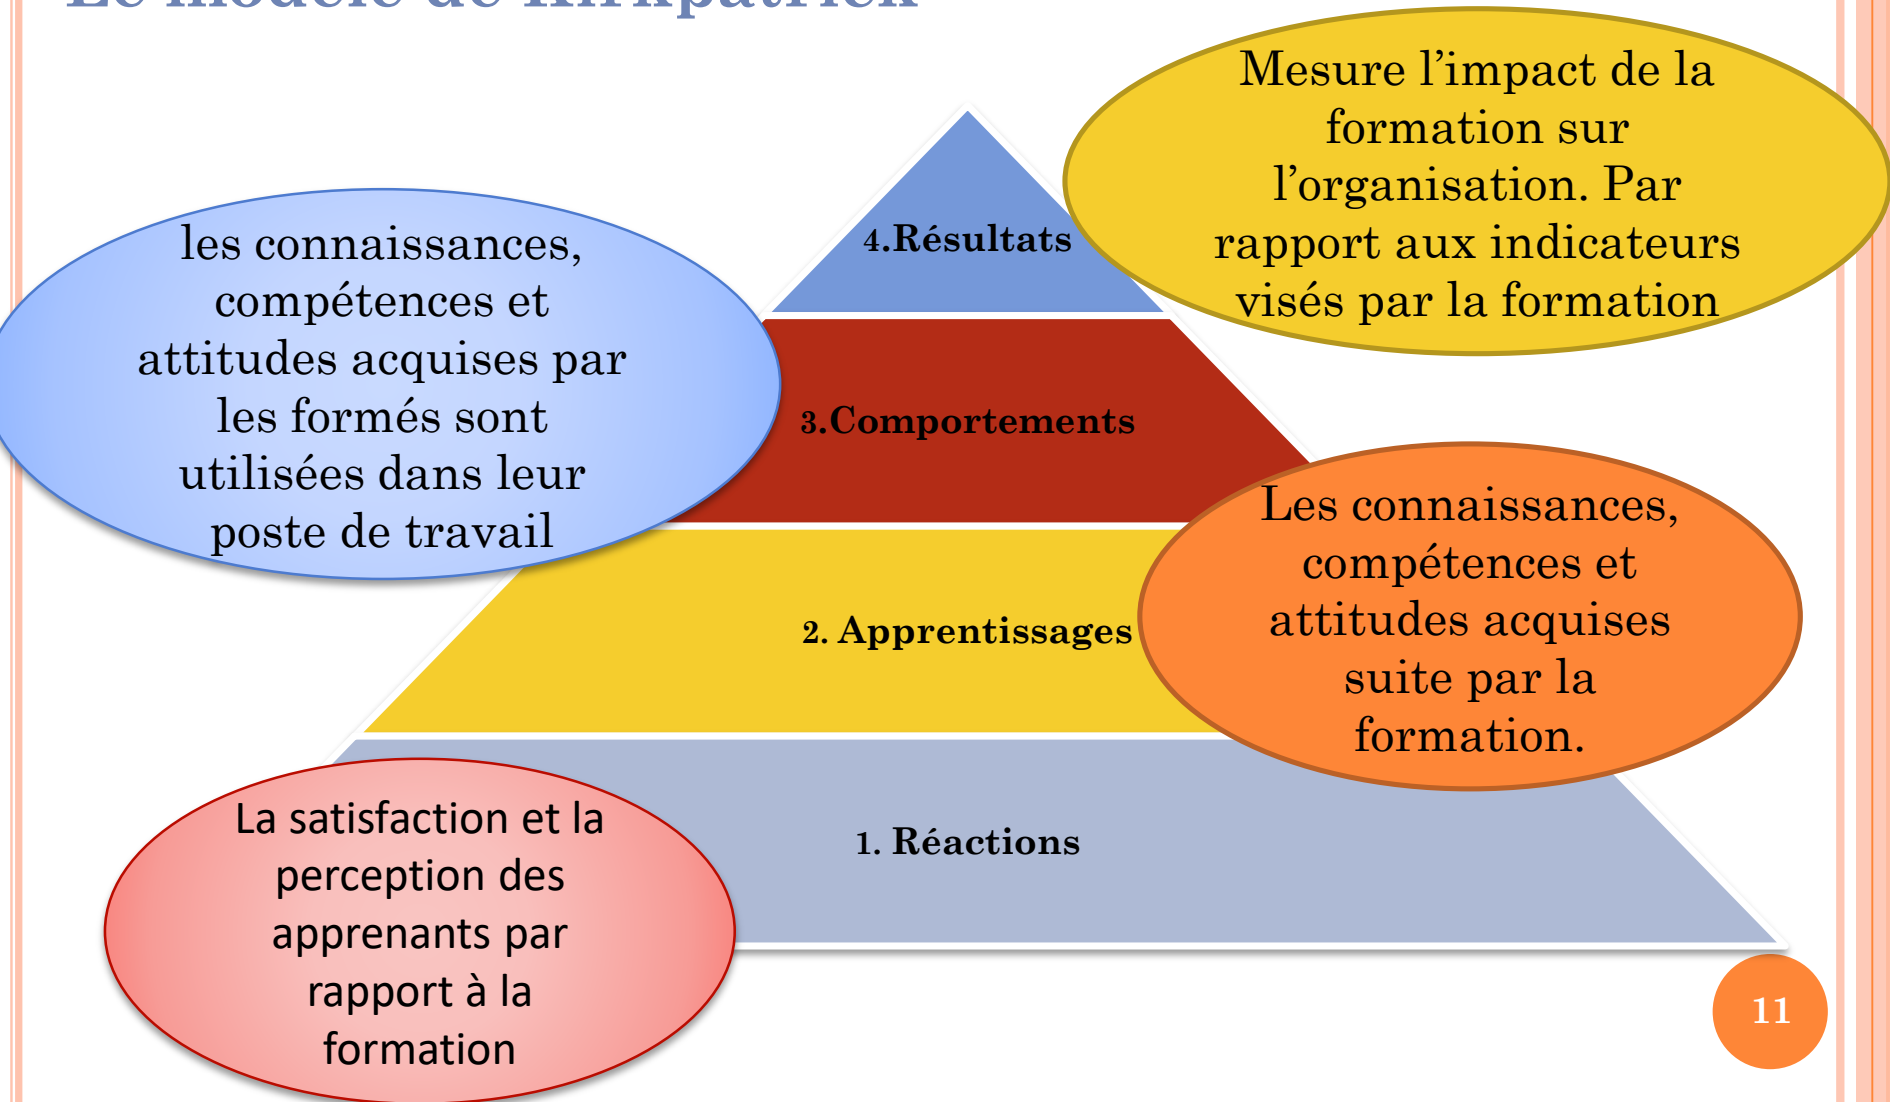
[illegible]

4.Résultats

Mesure l'impact de la formation sur l'organisation. Par rapport aux indicateurs visés par la formation

les connaissances, compétences et attitudes acquises par les formés sont utilisées dans leur poste de travail

3.Comportements

Les connaissances, compétences et attitudes acquises suite par la formation.

2. Apprentissages

1. Réactions

La satisfaction et la perception des apprenants par rapport à la formation

11